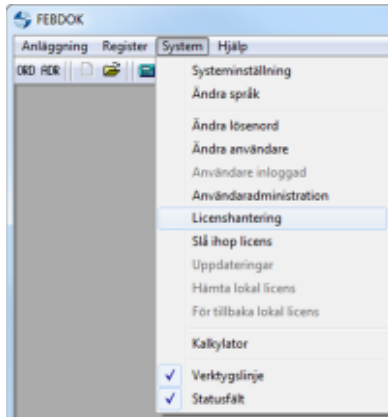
FEBDOK

Anläggning Register System Hjälp

ORD ADR

Systeminställning
Ändra språk

Ändra lösenord
Ändra användare
Användare inloggad
Användaradministration
Licenshantering
Slå ihop licens
Uppdateringar
Hämta lokal licens
För tillbaka lokal licens

Kalkylator

Verktygslinje
Statusfält